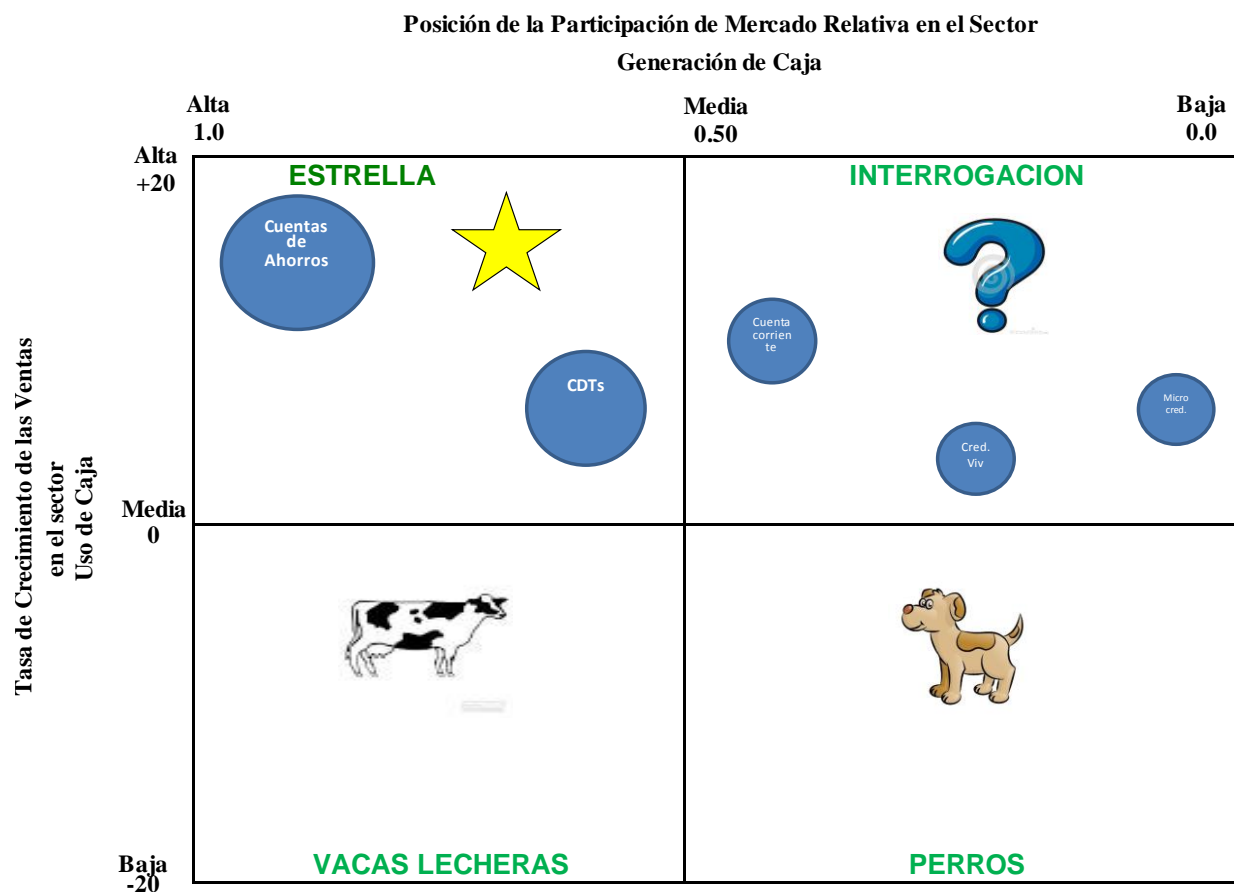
Posición de la Participación de Mercado Relativa en el Sector

Generación de Caja

Alta 1.0

Media 0.50

Baja 0.0

Tasa de Crecimiento de las Ventas en el sector Uso de Caja

Alta +20

Media 0

Baja -20

ESTRELLA

Cuentas de Ahorros

CDTs

INTERROGACION

Cuenta corriente

Cred. Viv

Micro cred.

VACAS LECHERAS

PERROS